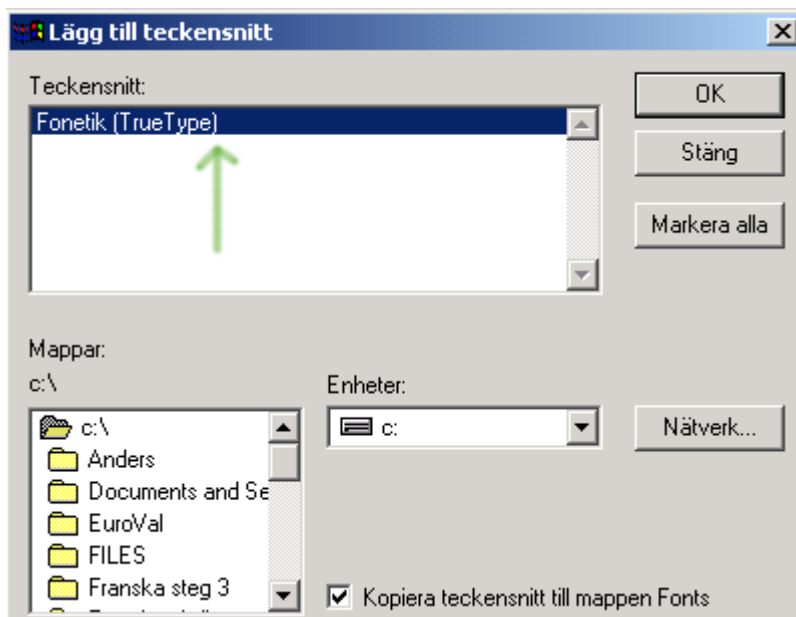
Lägg till teckensnitt

×

Teckensnitt:

Fonetik (TrueType)

OK

Stäng

Markera alla

Mappar:

c:\

c:\

Anders

Documents and Se

EuroVal

FILES

Franska steg 3

Enheter:

c:

Nätverk...

Kopiera teckensnitt till mappen Fonts